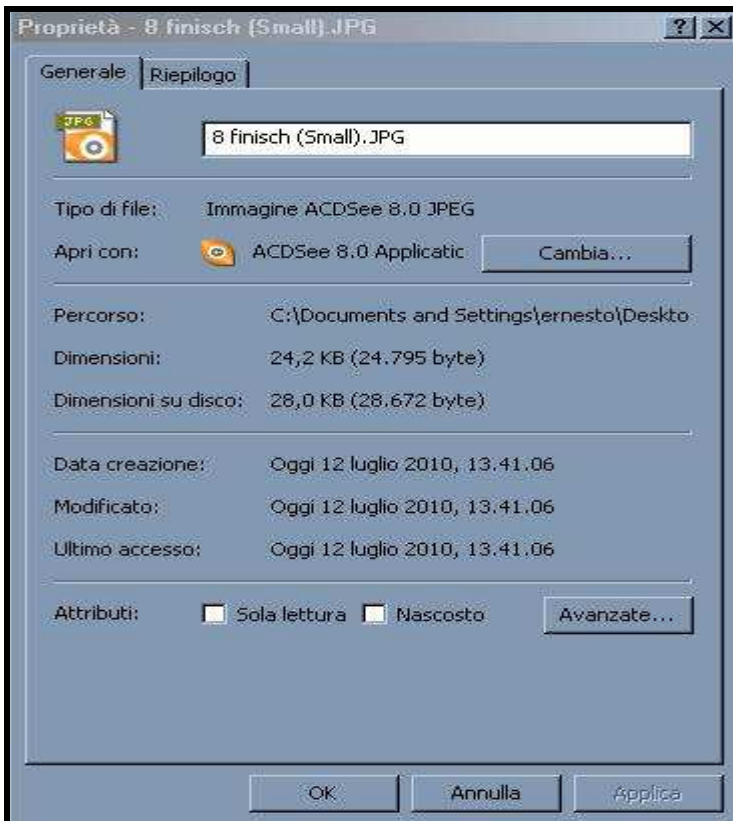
Proprietà - 8 finisch (Small).JPG

? X

Generale | Riepilogo

JPG

8 finisch (Small).JPG

Tipo di file: Immagine ACDSee 8.0 JPEG

Apri con: ACDSee 8.0 Applicatic Cambia...

Percorso: C:\Documents and Settings\ernesto\Deskto

Dimensioni: 24,2 KB (24.795 byte)

Dimensioni su disco: 28,0 KB (28.672 byte)

Data creazione: Oggi 12 luglio 2010, 13.41.06

Modificato: Oggi 12 luglio 2010, 13.41.06

Ultimo accesso: Oggi 12 luglio 2010, 13.41.06

Attributi: Sola lettura Nascosto Avanzate...

OK Annulla Applica